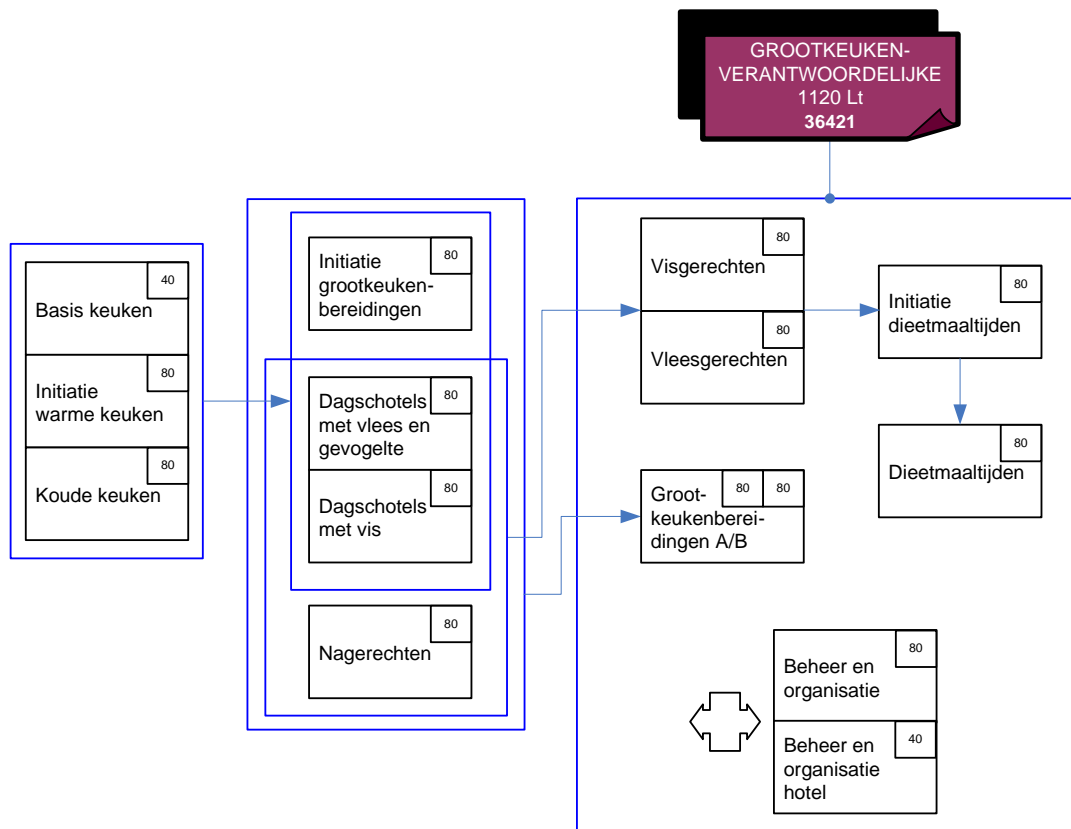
GROOTKEUKEN-VERANTWOORDELIJKE
1120 Lt
36421

Basis keuken 40

Initiatie warme keuken 80

Koude keuken 80

Initiatie grootkeukenbereidingen 80

Dagschotels met vlees en gevogelte 80

Dagschotels met vis 80

Nagerechten 80

Visgerechten 80

Vleesgerechten 80

Initiatie dieetmaaltijden 80

Dieetmaaltijden 80

Grootkeukenbereidingen A/B 80 80

Beheer en organisatie 80

Beheer en organisatie hotel 40